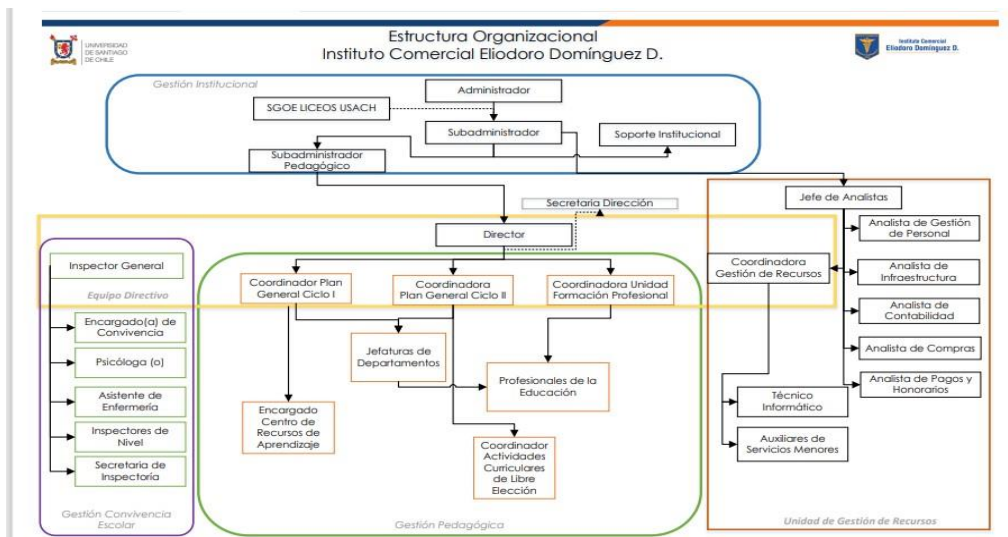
Estructura Organizacional
Instituto Comercial Eliodoro Domínguez D.

UNIVERSIDAD DE SANTIAGO DE CHILE

Instituto Comercial Eliodoro Domínguez D.

Gestión Institucional

Administrador

SGOE LICEOS USACH

Subadministrador

Soporte Institucional

Subadministrador Pedagógico

Jefe de Analistas

Secretaria Dirección

Director

Analista de Gestión de Personal

Coordinadora Gestión de Recursos

Analista de Infraestructura

Analista de Contabilidad

Analista de Compras

Analista de Pagos y Honorarios

Técnico Informático

Auxiliares de Servicios Menores

Inspector General

Equipo Directivo

Encargado(a) de Convivencia

Psicóloga (o)

Asistente de Enfermería

Inspectores de Nivel

Secretaria de Inspectoría

Gestión Convivencia Escolar

Coordinador Plan General Ciclo I

Coordinadora Plan General Ciclo II

Coordinadora Unidad Formación Profesional

Jefaturas de Departamentos

Profesionales de la Educación

Encargado Centro de Recursos de Aprendizaje

Coordinador Actividades Curriculares de Libre Elección

Gestión Pedagógica

Unidad de Gestión de Recursos